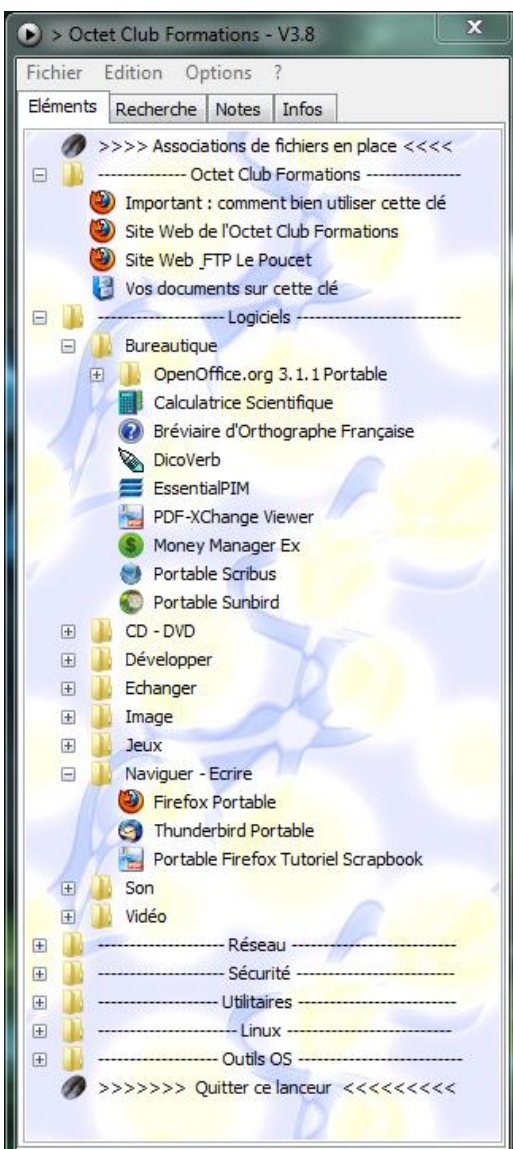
> Octet Club Formations - V3.8

Fichier Edition Options ?

Eléments Recherche Notes Infos

>>>> Associations de fichiers en place <<<<

-------------- Octet Club Formations --------------

Important : comment bien utiliser cette clé

Site Web de l'Octet Club Formations

Site Web _FTP Le Poucet

Vos documents sur cette clé

-------------------- Logiciels --------------------

Bureautique

OpenOffice.org 3.1.1 Portable

Calculatrice Scientifique

Bréviaire d'Orthographe Française

DicoVerb

EssentialPIM

PDF-XChange Viewer

Money Manager Ex

Portable Scribus

Portable Sunbird

CD - DVD

Développer

Echanger

Image

Jeux

Naviguer - Ecrire

Firefox Portable

Thunderbird Portable

Portable Firefox Tutoriel Scrapbook

Son

Vidéo

-------------------- Réseau --------------------

-------------------- Sécurité --------------------

-------------------- Utilitaires --------------------

-------------------- Linux --------------------

-------------------- Outils OS --------------------

>>>>>>> Quitter ce lanceur <<<<<<<<<